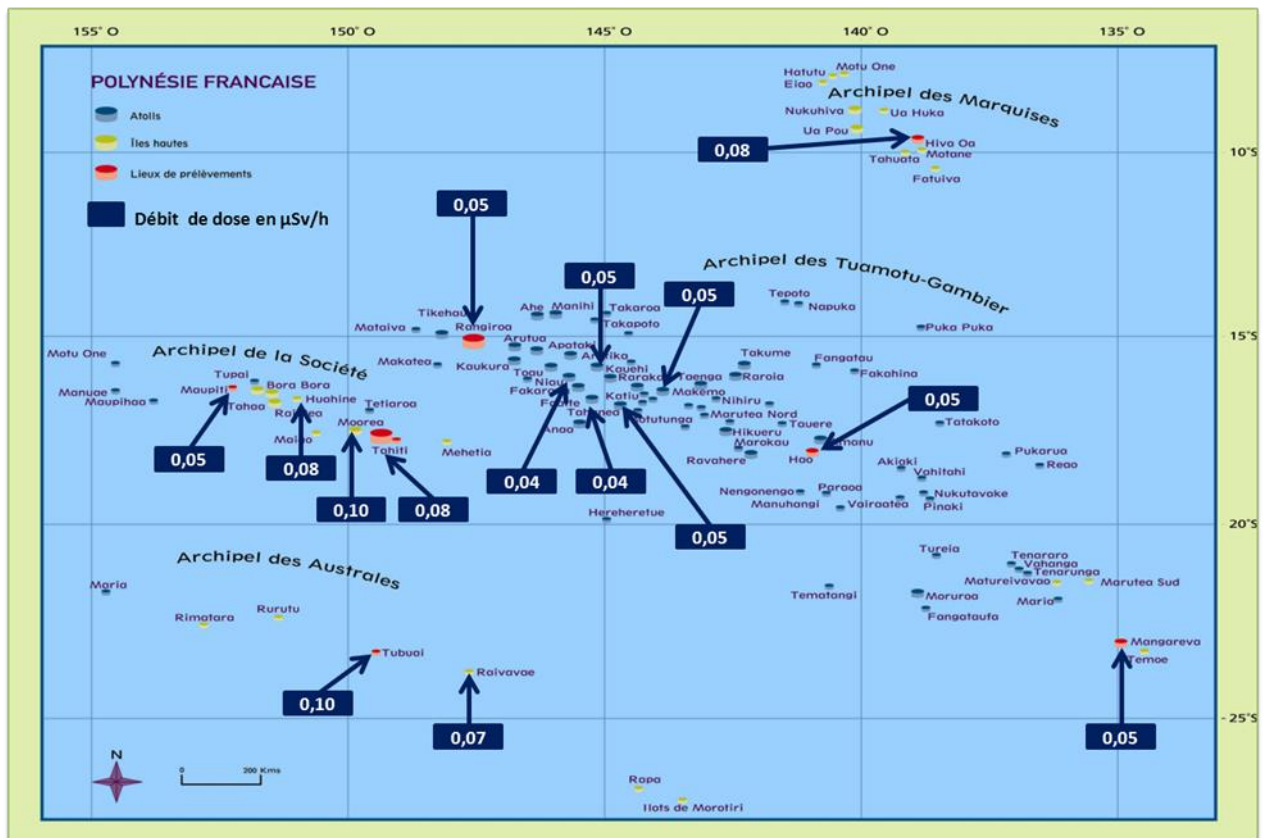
155° O
150° O
145° O
140° O
135° O

POLYNÉSIE FRANCAISE
Atolls
Îles hautes
Lieux de prélèvements
Débit de dose en µSv/h

Hatutu
Motu One
Eiao
Archipel des Marquises
Nukuhiva
Ua Huka
Ua Pou
0,08
Hiva Oa
Tahuata
Motane
Fatuiva
10°S

0,05
Archipel des Tuamotu-Gambier
0,05
0,05
Tepoto
Napuka
Tikehau
Ahe
Manihi
Takaroa
Mataiva
Rangiroa
Takapoto
Puka Puka
15°S
Motu One
Archipel de la Société
Arutua
Apataki
Makatea
Kaukura
Arutika
Kauehi
Takume
Fangatau
Fakahina
Manuae
Maupiti
Tupai
Bora Bora
Niau
Toau
Raraka
Taenga
Makemo
Raroia
Maupihaa
Tahaa
Huahine
Raiatea
Tetiaroa
Fakarava
Faaite
Katiu
Tahanea
Motutunga
Nihiru
Marutea Nord
0,05
Maiao
Moorea
Tahiti
Mehetia
Anaa
Hikueru
Marokau
Tauere
Amanu
Tatakoto
Ravahere
Hao
Akiaki
Vahitahi
Pukarua
Reao
0,05
0,08
0,04
0,04
Nengonengo
Paraoa
Nukutavake
Manuhangi
Vairaatea
Pinaki
0,10
0,08
Hereheretue
20°S
0,05
Archipel des Australes
Tureia
Tenararo
Vahanga
Tenarunga
Matureivavao
Marutea Sud
Maria
Tematangi
Moruroa
Maria
Fangataufa
Rimatara
Rurutu
Mangareva
Temoe
Tubuai
Raivavae
0,10
0,07
0,05
-25°S
N
0
200 Kms
Rapa
Ilots de Morotiri